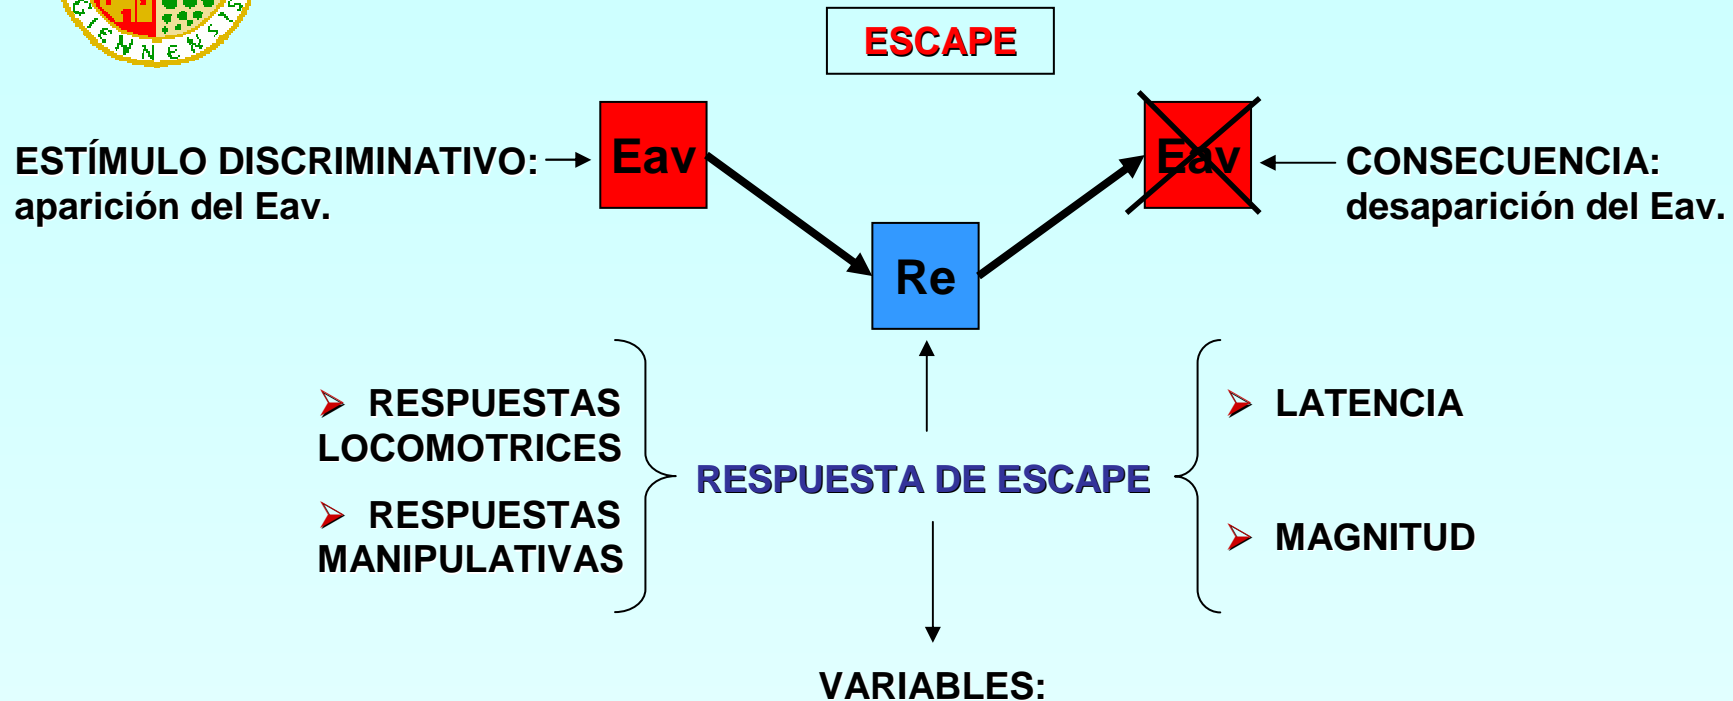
GIENNENSIS

ESCAPE

ESTÍMULO DISCRIMINATIVO: aparición del Eav.

Eav

Re

Eav

CONSECUENCIA: desaparición del Eav.

RESPUESTAS LOCOMOTRICES

RESPUESTAS MANIPULATIVAS

RESPUESTA DE ESCAPE

LATENCIA

MAGNITUD

VARIABLES: